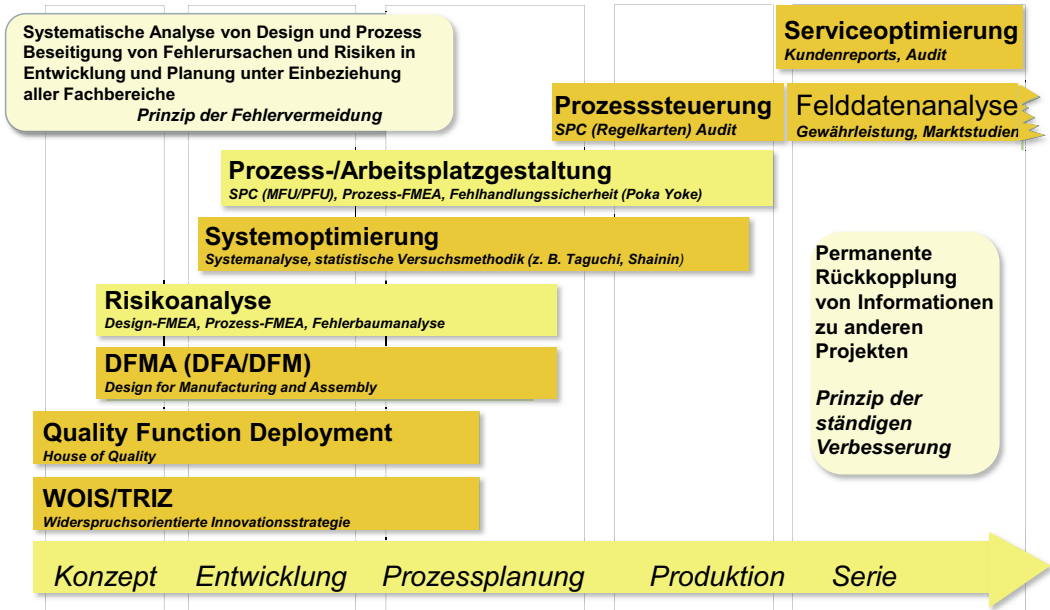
Systematische Analyse von Design und Prozess
Beseitigung von Fehlerursachen und Risiken in Entwicklung und Planung unter Einbeziehung aller Fachbereiche
Prinzip der Fehlervermeidung

Serviceoptimierung
Kundenreports, Audit

Prozesssteuerung
SPC (Regelkarten) Audit

Felddatenanalyse
Gewährleistung, Marktstudien

Prozess-/Arbeitsplatzgestaltung
SPC (MFU/PFU), Prozess-FMEA, Fehlhandlungssicherheit (Poka Yoke)

Systemoptimierung
Systemanalyse, statistische Versuchsmethodik (z. B. Taguchi, Shainin)

Permanente Rückkopplung von Informationen zu anderen Projekten

Prinzip der ständigen Verbesserung

Risikoanalyse
Design-FMEA, Prozess-FMEA, Fehlerbaumanalyse

DFMA (DFA/DFM)
Design for Manufacturing and Assembly

Quality Function Deployment
House of Quality

WOIS/TRIZ
Widerspruchsorientierte Innovationsstrategie

Konzept Entwicklung Prozessplanung Produktion Serie